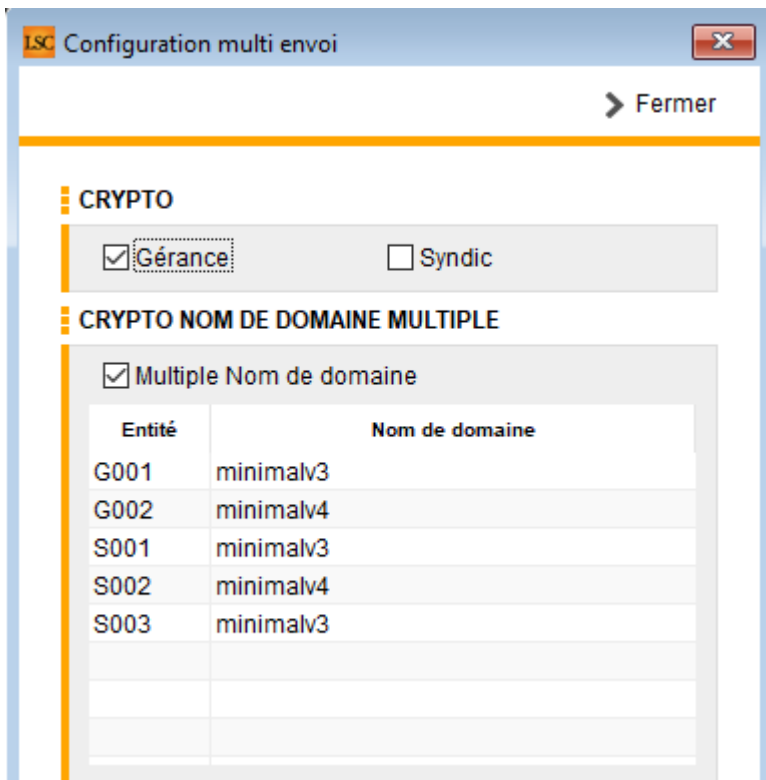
LSC Configuration multi envoi

Fermer

CRYPTO

☑ Gérance ☐ Syndic

CRYPTO NOM DE DOMAINE MULTIPLE

☑ Multiple Nom de domaine

| Entité | Nom de domaine |
|---|---|
| G001 | minimalv3 |
| G002 | minimalv4 |
| S001 | minimalv3 |
| S002 | minimalv4 |
| S003 | minimalv3 |
| | |
| | |
| | |